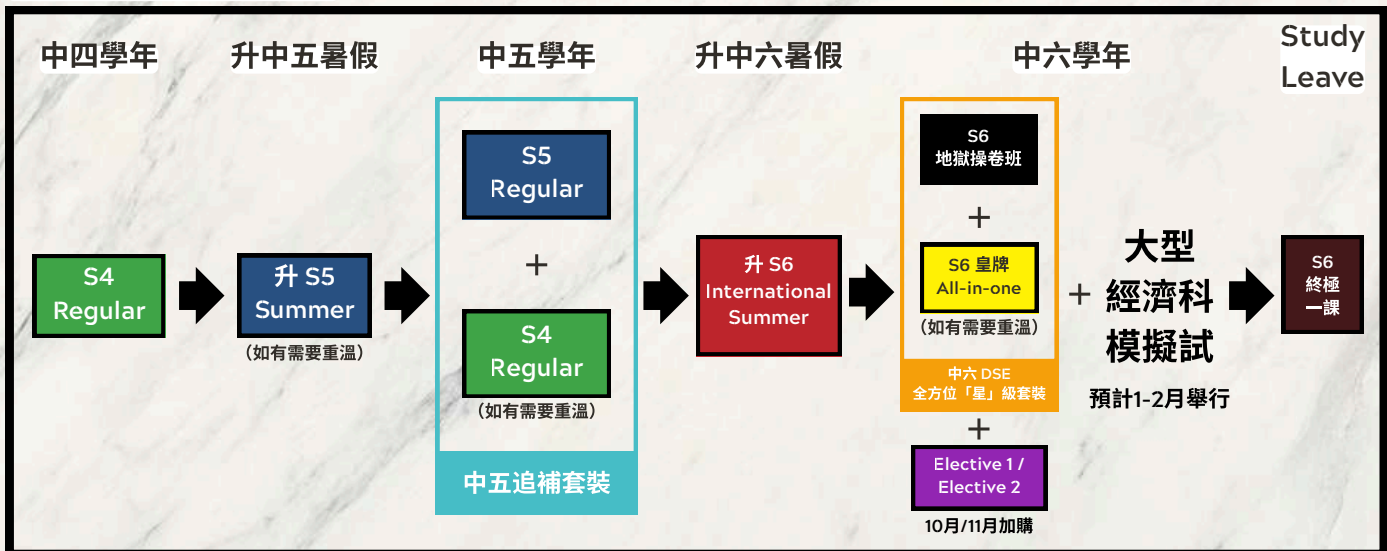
中四學年

升中五暑假

中五學年

升中六暑假

中六學年

Study Leave

S4 Regular

升 S5 Summer

(如有需要重溫)

S5 Regular

+

S4 Regular

(如有需要重溫)

中五追補套裝

升 S6 International Summer

S6 地獄操卷班

+

S6 皇牌 All-in-one

(如有需要重溫)

中六 DSE 全方位「星」級套裝

+

Elective 1 / Elective 2

10月/11月加購

+

大型經濟科模擬試

預計1-2月舉行

S6 終極一課